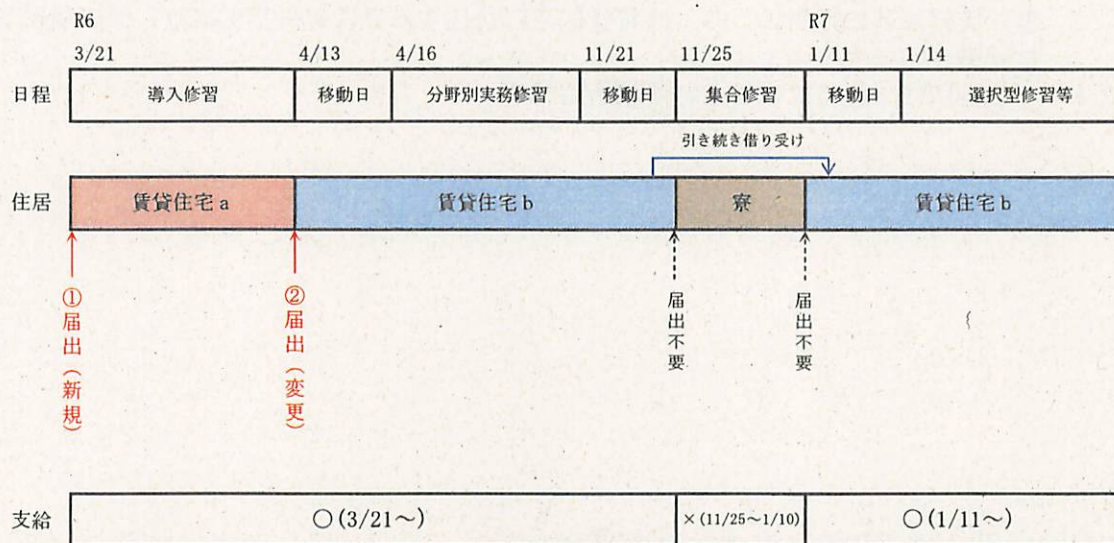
R6
3/21
4/13
4/16
11/21
11/25
R7
1/11
1/14

| 日程 | 導入修習 | 移動日 | 分野別実務修習 | 移動日 | 集合修習 | 移動日 | 選択型修習等 |
|---|---|---|---|---|---|---|---|

引き続き借り受け

| 住居 | 賃貸住宅 a | 賃貸住宅 b | 寮 | 賃貸住宅 b |
|---|---|---|---|---|

①届出（新規）

②届出（変更）

届出不要

届出不要

| 支給 | ○(3/21～) | ×(11/25～1/10) | ○(1/11～) |
|---|---|---|---|